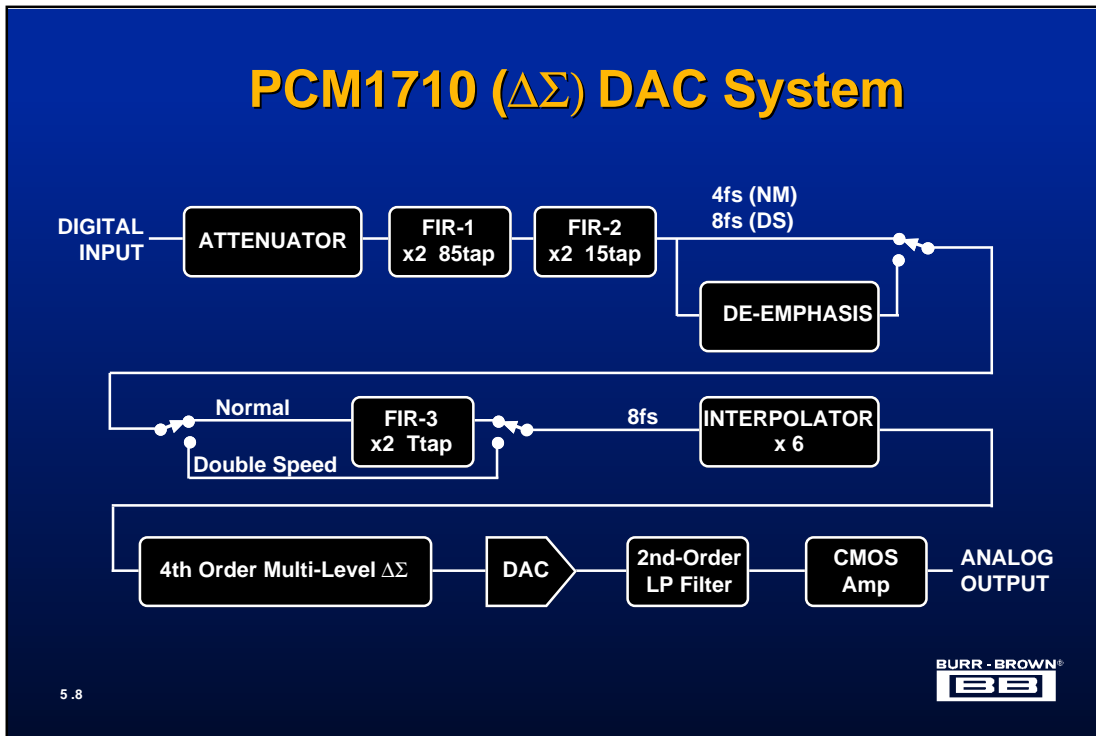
PCM1710 ($\Delta\Sigma$) DAC System

DIGITAL INPUT

ATTENUATOR

FIR-1
x2 85tap

FIR-2
x2 15tap

4fs (NM)
8fs (DS)

DE-EMPHASIS

Normal

FIR-3
x2 Ttap

8fs

INTERPOLATOR
x 6

Double Speed

4th Order Multi-Level $\Delta\Sigma$

DAC

2nd-Order
LP Filter

CMOS
Amp

ANALOG OUTPUT

BURR - BROWN®
BB

5 .8